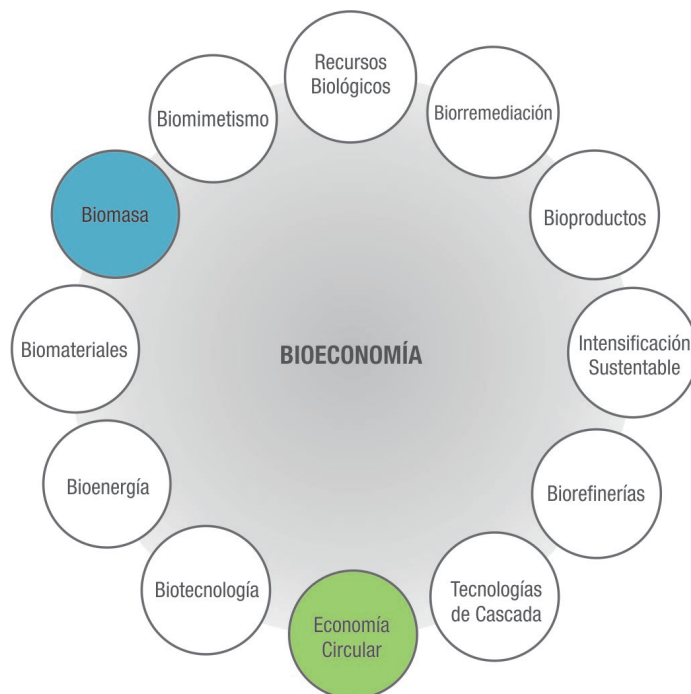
Recursos Biológicos

Biorremediación

Bioproductos

Intensificación Sustentable

Biorefinerías

Tecnologías de Cascada

Economía Circular

Biotecnología

Bioenergía

Biomateriales

Biomasa

Biomimetismo

BIOECONOMÍA